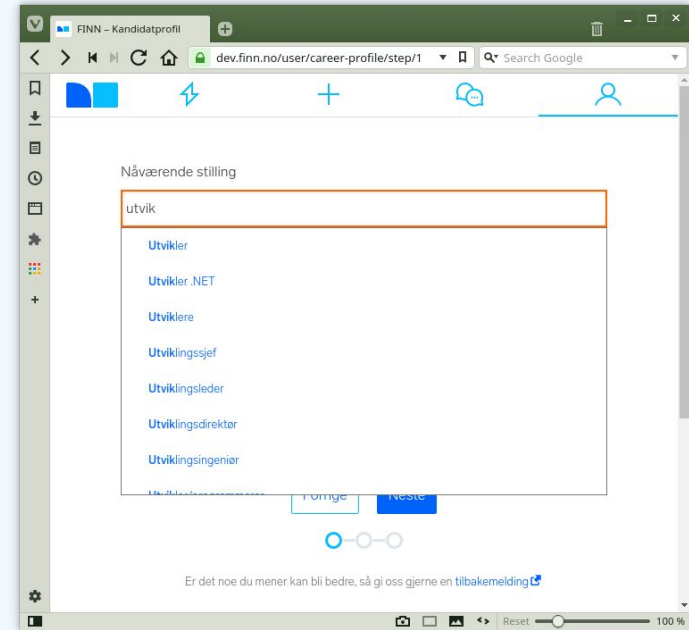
FINN – Kandidatprofil

dev.finn.no/user/career-profile/step/1

Search Google

Nåværende stilling

utvik

Utvikler

Utvikler .NET

Utviklere

Utviklingssjef

Utviklingsleder

Utviklingsdirektør

Utviklingsingeniør

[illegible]

Forrige

Neste

Er det noe du mener kan bli bedre, så gi oss gjerne en tilbakemelding

Reset

100 %